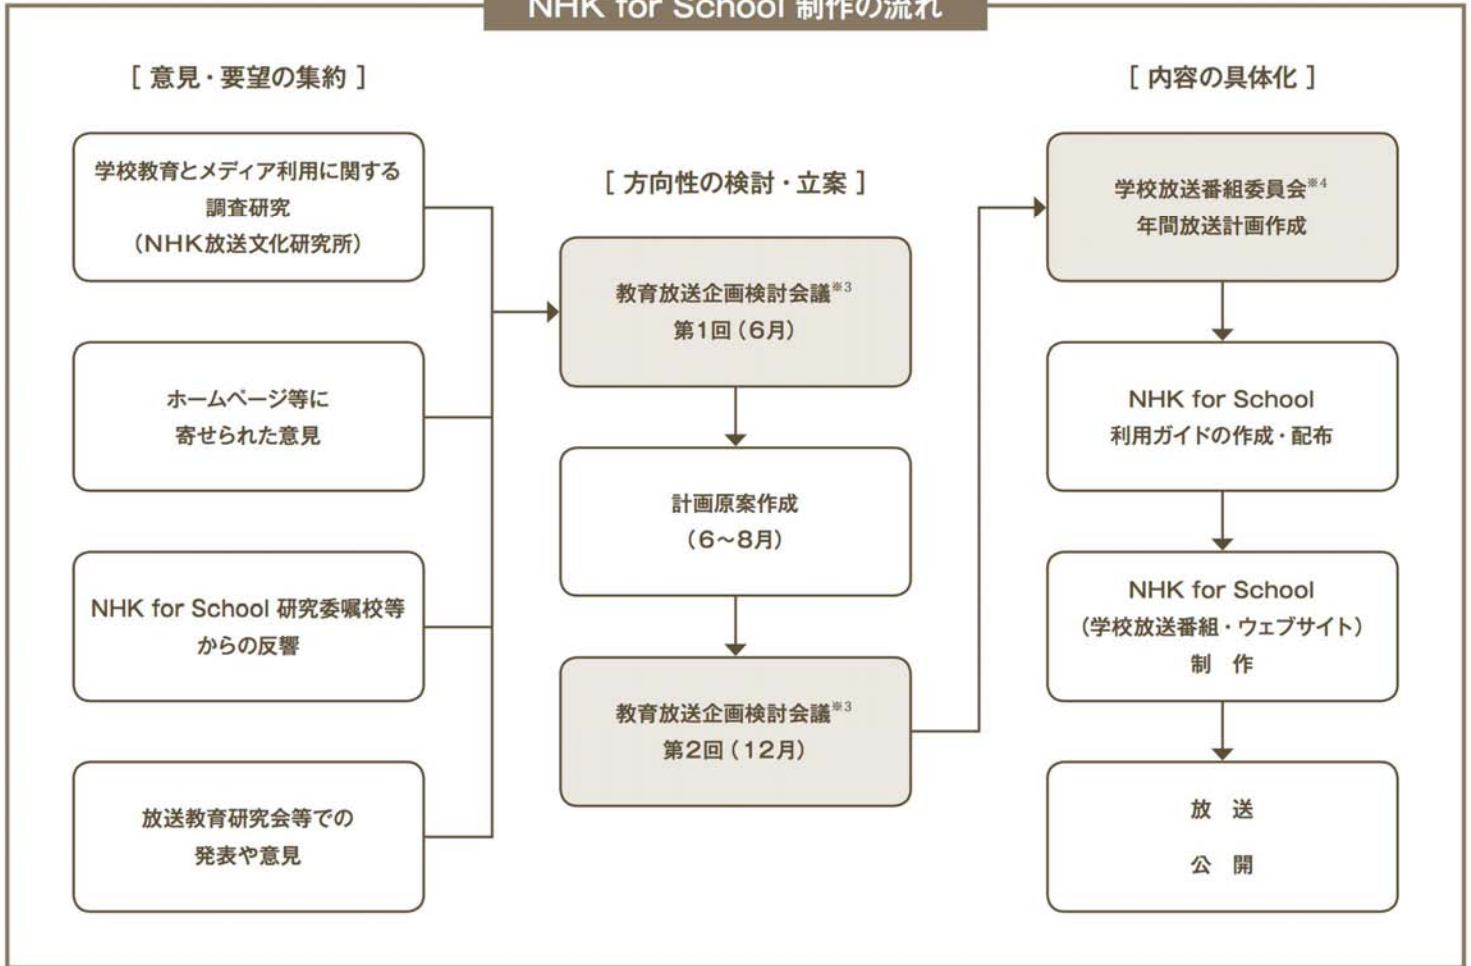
NHK for School 制作の流れ

[ 意見・要望の集約 ]

学校教育とメディア利用に関する調査研究（NHK放送文化研究所）

ホームページ等に寄せられた意見

NHK for School 研究委嘱校等からの反響

放送教育研究会等での発表や意見

[ 方向性の検討・立案 ]

教育放送企画検討会議$^{※3}$
第1回（6月）

計画原案作成
（6～8月）

教育放送企画検討会議$^{※3}$
第2回（12月）

[ 内容の具体化 ]

学校放送番組委員会$^{※4}$
年間放送計画作成

NHK for School
利用ガイドの作成・配布

NHK for School
（学校放送番組・ウェブサイト）
制 作

放 送
公 開